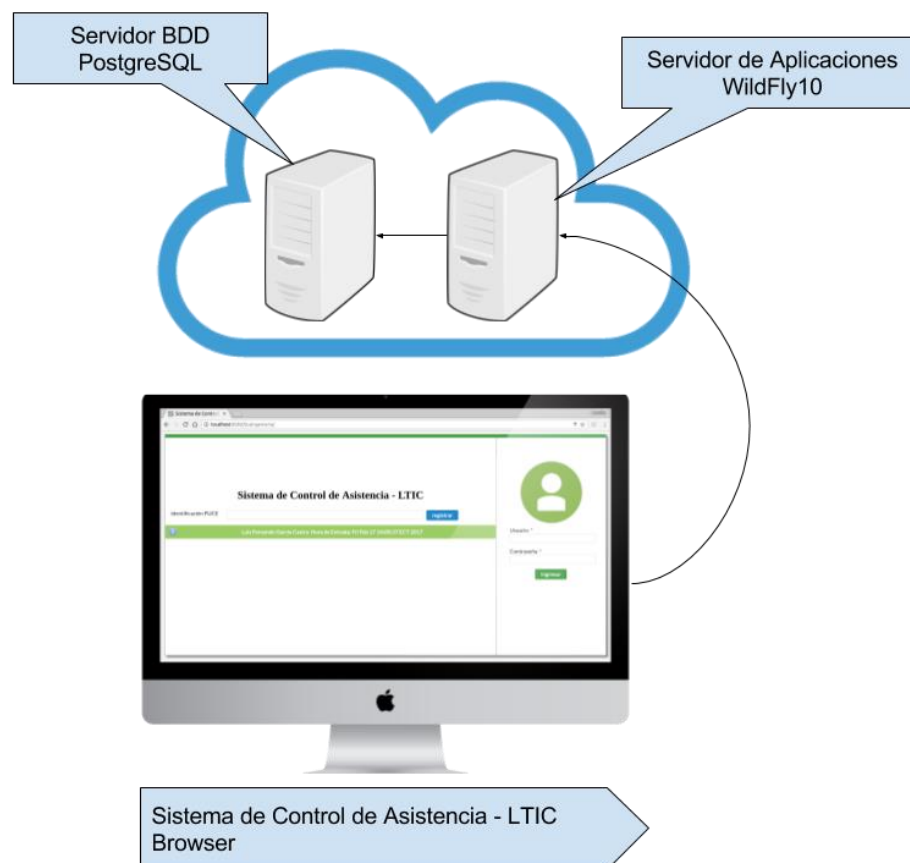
Servidor BDD
PostgreSQL

Servidor de Aplicaciones
WildFly10

Sistema de Control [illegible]

localhost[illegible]

Sistema de Control de Asistencia - LTIC

Identificación PUCE

Registrar

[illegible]

Usuario *

Contraseña *

Ingresar

Sistema de Control de Asistencia - LTIC
Browser